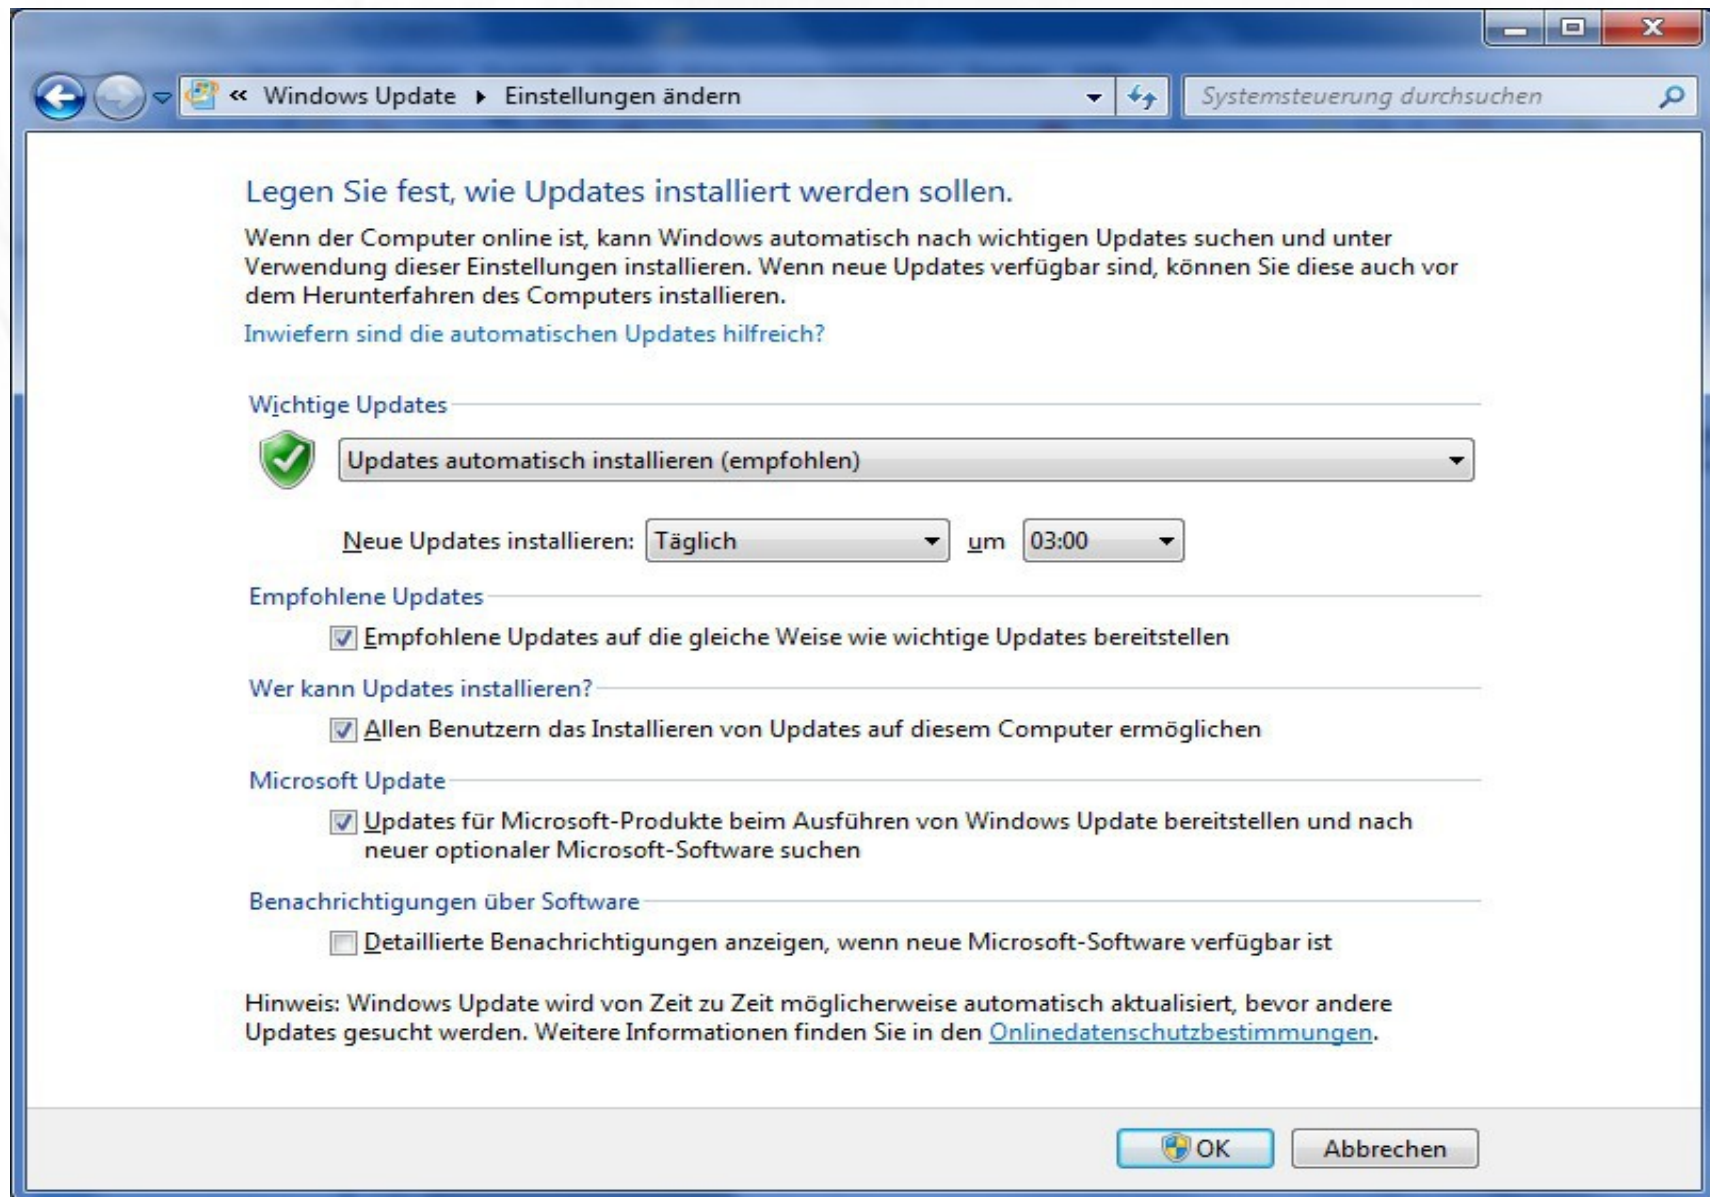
« Windows Update ▸ Einstellungen ändern

Systemsteuerung durchsuchen

Legen Sie fest, wie Updates installiert werden sollen.

Wenn der Computer online ist, kann Windows automatisch nach wichtigen Updates suchen und unter Verwendung dieser Einstellungen installieren. Wenn neue Updates verfügbar sind, können Sie diese auch vor dem Herunterfahren des Computers installieren.

Inwiefern sind die automatischen Updates hilfreich?

Wichtige Updates

Updates automatisch installieren (empfohlen)

Neue Updates installieren: Täglich um 03:00

Empfohlene Updates

Empfohlene Updates auf die gleiche Weise wie wichtige Updates bereitstellen

Wer kann Updates installieren?

Allen Benutzern das Installieren von Updates auf diesem Computer ermöglichen

Microsoft Update

Updates für Microsoft-Produkte beim Ausführen von Windows Update bereitstellen und nach neuer optionaler Microsoft-Software suchen

Benachrichtigungen über Software

Detaillierte Benachrichtigungen anzeigen, wenn neue Microsoft-Software verfügbar ist

Hinweis: Windows Update wird von Zeit zu Zeit möglicherweise automatisch aktualisiert, bevor andere Updates gesucht werden. Weitere Informationen finden Sie in den Onlinedatenschutzbestimmungen.

OK Abbrechen